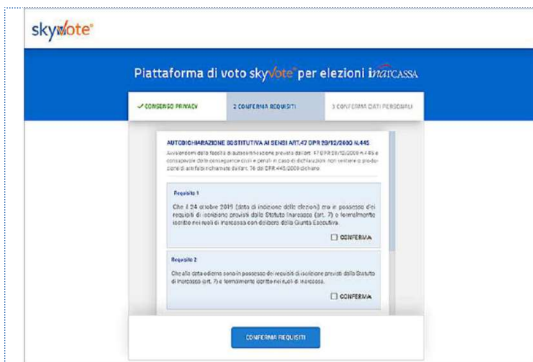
skyvote®

Piattaforma di voto skyvote® per elezioni inarCASSA

✓ CONSENSO PRIVACY

2 CONFERMA REQUISITI

3 CONFERMA DATI PERSONALI

AUTOCERTIFICAZIONE SOSTITUTIVA AI SENSI ART.47 DPR 28/12/2000 N.445

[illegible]

Requisito 1

Che il 24 ottobre 2015 (data di indizione delle elezioni) ero in possesso dei requisiti di iscrizione previsti dallo Statuto Inarcassa (art. 7) e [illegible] iscritto nei ruoli di Inarcassa con delibera della Giunta Esecutiva.

☐ CONFERMA

Requisito 2

Che alla data odierna sono in possesso dei requisiti di iscrizione previsti dallo Statuto di Inarcassa (art. 7) e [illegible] iscritto nei ruoli di Inarcassa.

☐ CONFERMA

CONFERMA REQUISITI